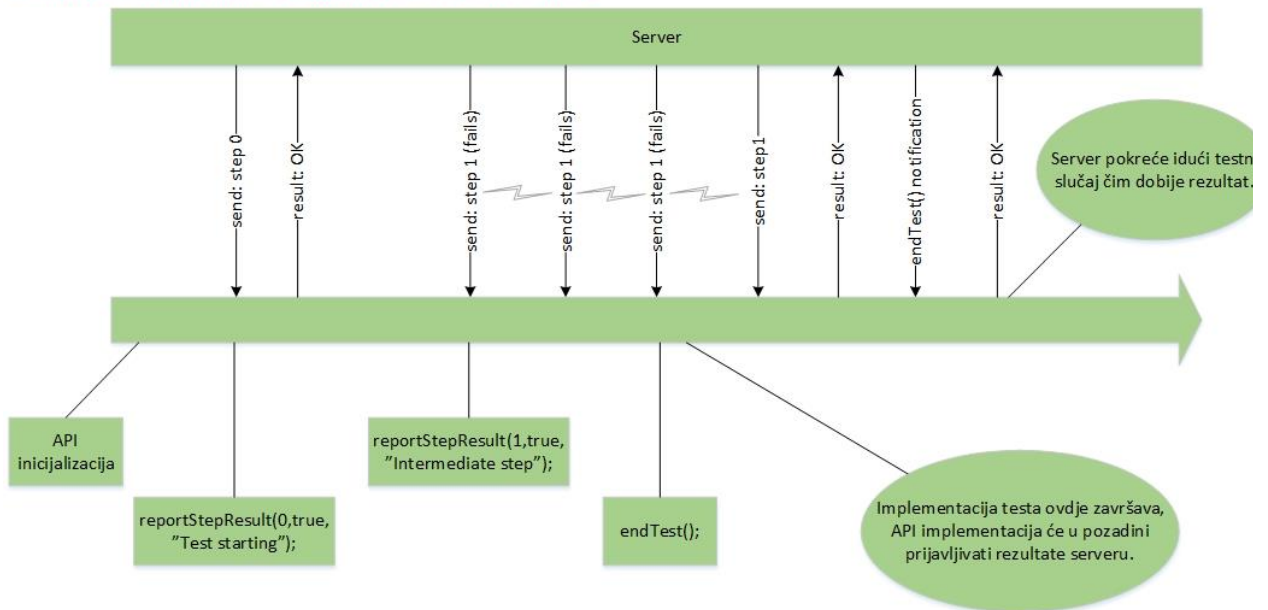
Server

send: step 0

result: OK

send: step 1 (fails)

send: step 1 (fails)

send: step 1 (fails)

send: step1

result: OK

endTest() notification

result: OK

Server pokreće idući testn slučaj čim dobije rezultat.

API inicijalizacija

reportStepResult(0,true, "Test starting");

reportStepResult(1,true, "Intermediate step");

endTest();

Implementacija testa ovdje završava, API implementacija će u pozadini prijavljivati rezultate serveru.